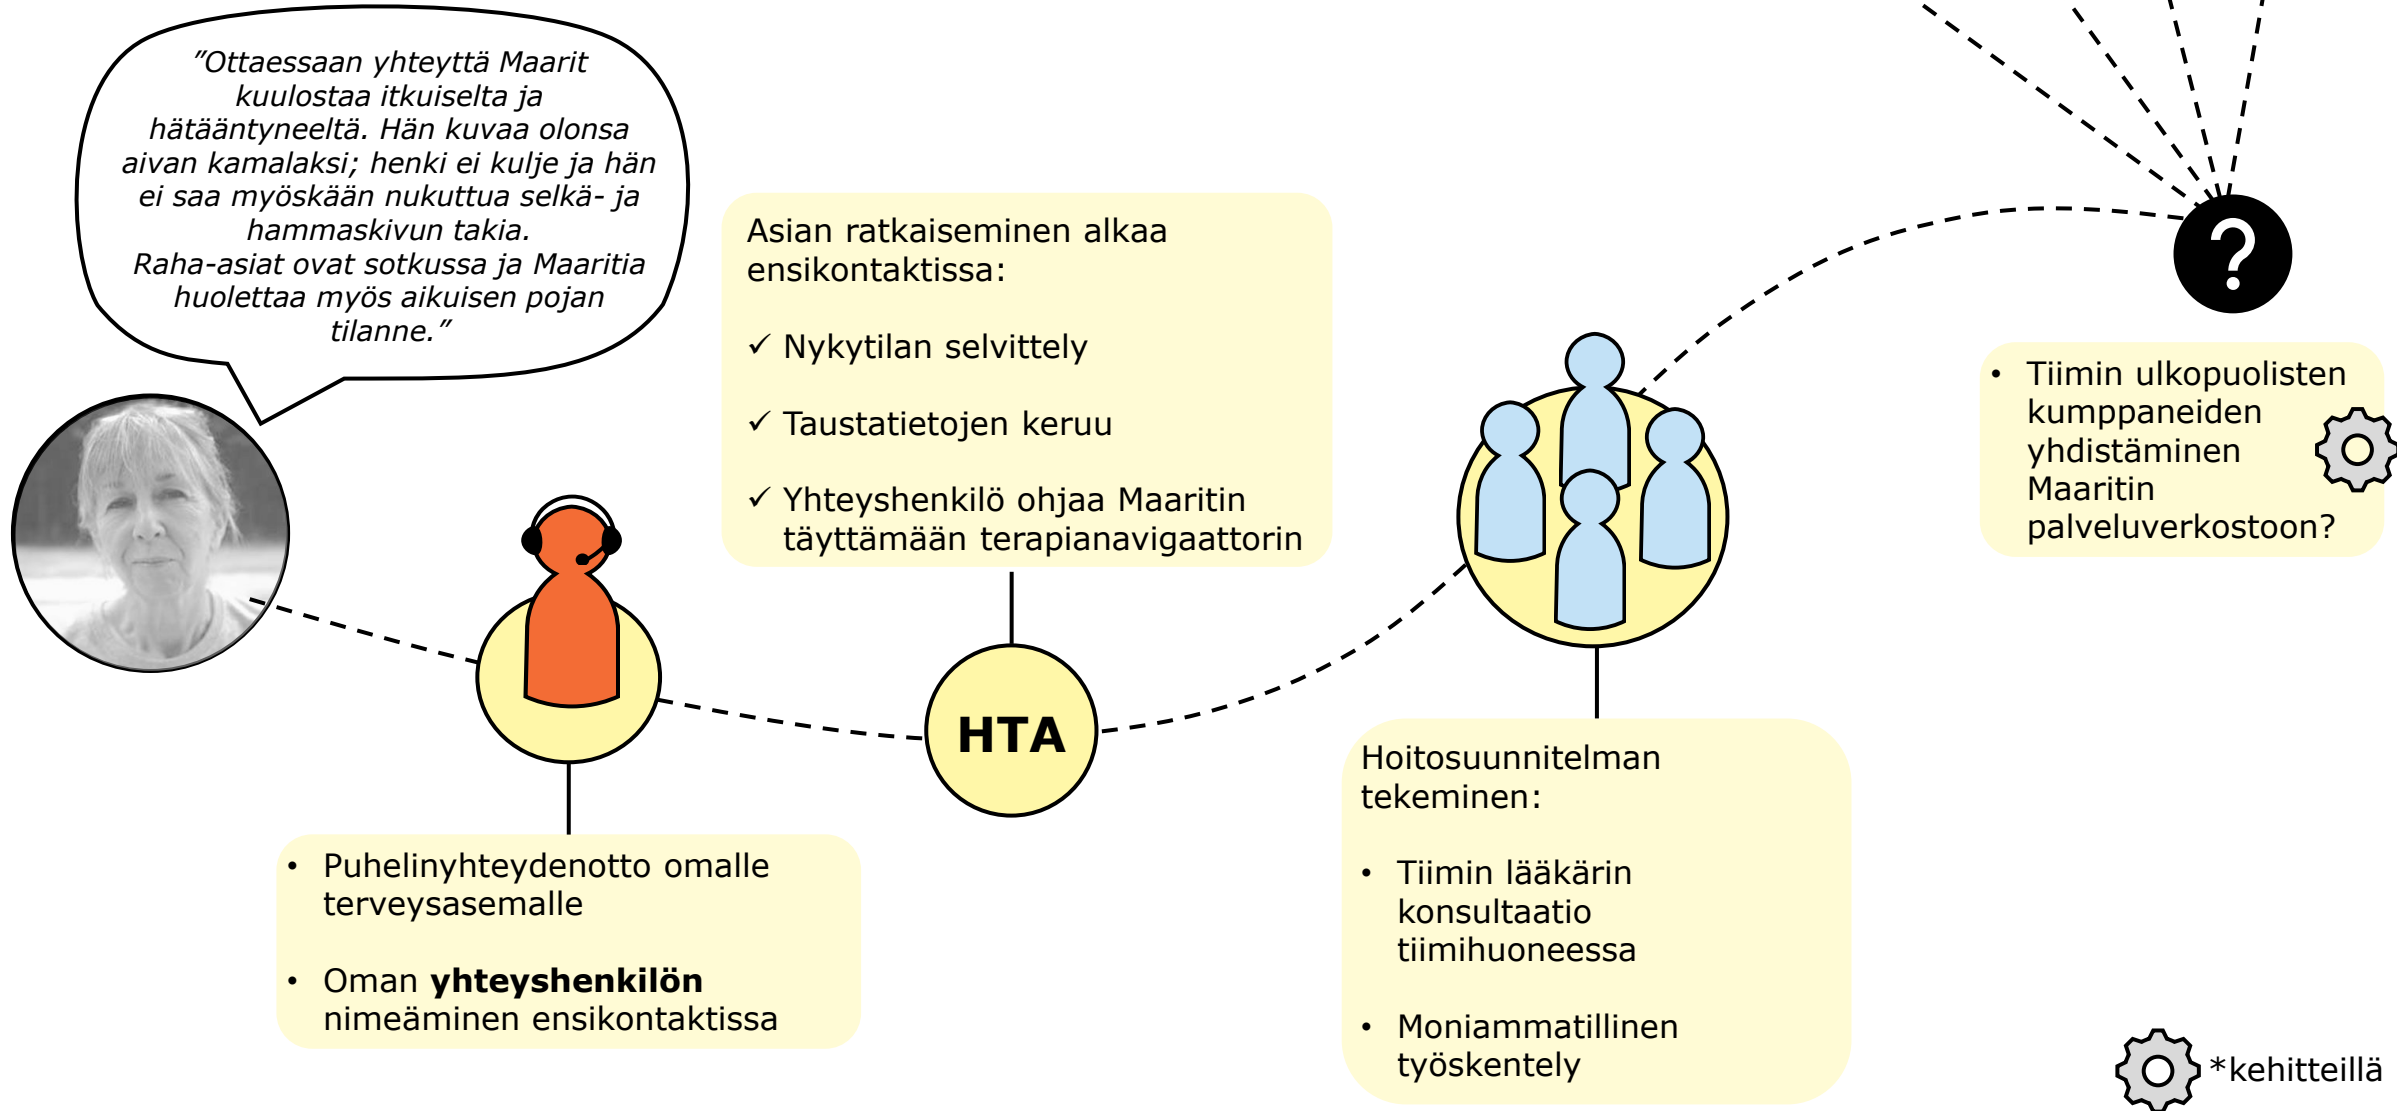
”Ottaessaan yhteyttä Maarit kuulostaa itkuiselta ja hätääntyneeltä. Hän kuvaa olonsa aivan kamalaksi; henki ei kulje ja hän ei saa myöskään nukuttua selkä- ja hammaskivun takia.
Raha-asiat ovat sotkussa ja Maaritia huolettaa myös aikuisen pojan tilanne.”

Asian ratkaiseminen alkaa ensikontaktissa:

✓ Nykytilan selvittely

✓ Taustatietojen keruu

✓ Yhteyshenkilö ohjaa Maaritin täyttämään terapianavigaattorin

?

• Tiimin ulkopuolisten kumppaneiden yhdistäminen Maaritin palveluverkostoon?

HTA

• Puhelinyhteydenotto omalle terveysasemalle

• Oman **yhteyshenkilön** nimeäminen ensikontaktissa

Hoitosuunnitelman tekeminen:

• Tiimin lääkärin konsultaatio tiimihuoneessa

• Moniammatillinen työskentely

*kehitteillä